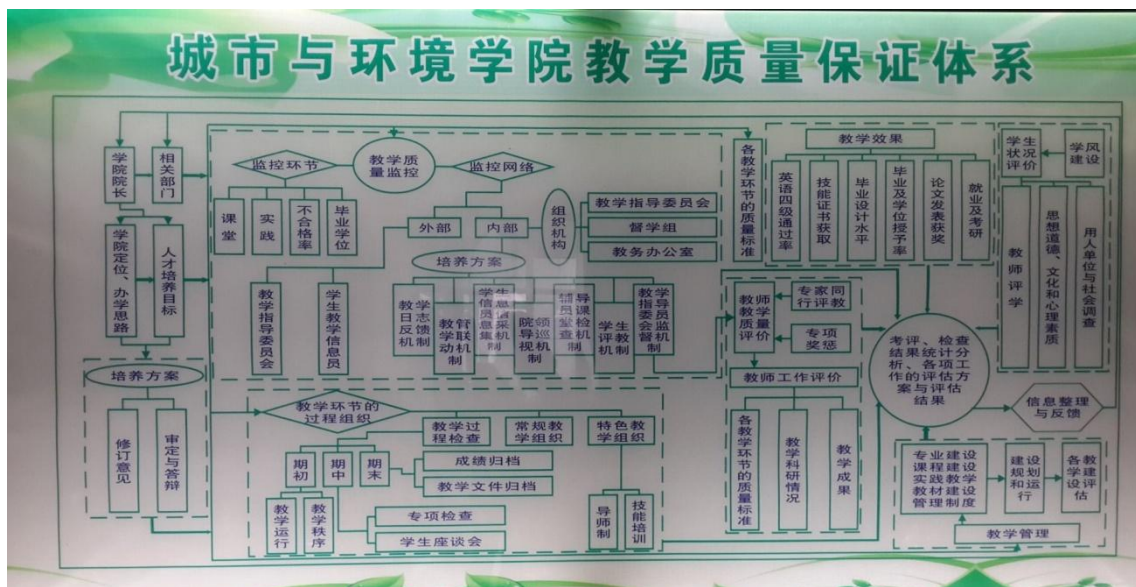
城市与环境学院教学质量保证体系

学院院长

相关部门

学院定位、办学思路

人才培养目标

培养方案

修订意见

审定与答辩

教学质量监控

监控环节

监控网络

课堂

实践

不合格率

毕业学位

外部

内部

组织机构

教学指导委员会

督学组

教务办公室

培养方案

教学指导委员会

学生教学信息员

教学日志反馈机制

教学管理联动机制

学生信息员信息采集机制

院领导巡视机制

辅导员听课检查机制

学生评教机制

教学督导委员会监督机制

教学环节的过程组织

教学过程检查

常规教学组织

特色教学组织

期初

期中

期末

成绩归档

教学文件归档

教学运行

教学秩序

专项检查

学生座谈会

导师制

技能培训

各教学环节的质量标准

教学效果

英语四级通过率

技能证书获取

毕业设计水平

毕业及学位授予率

论文发表获奖

就业及考研

学生状况评价

学风建设

教师评学

思想道德、文化和心理素质

用人单位与社会调查

教师教学质量评价

专家同行评教

专项奖惩

教师工作评价

各教学环节的质量标准

教学科研情况

教学成果

考评、检查结果统计分析、各项工作的评估方案与评估结果

信息整理与反馈

专业建设课程建设实践教学教材建设管理制度

建设规划和运行

各教学建设评估

教学管理